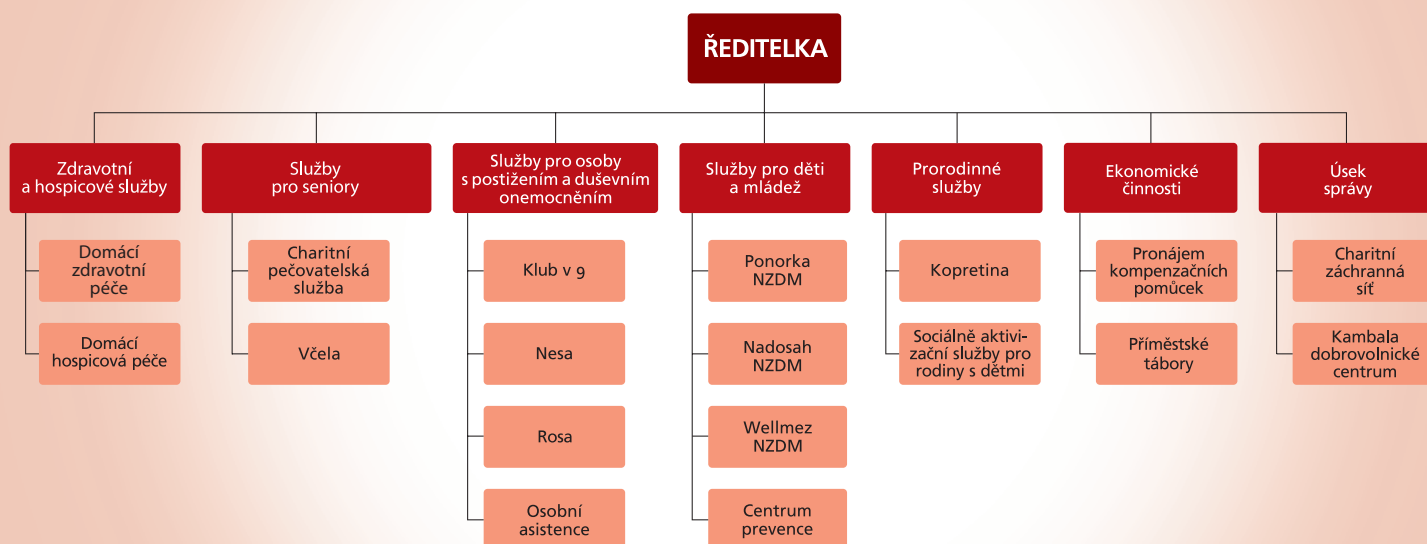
ŘEDITELKA

Zdravotní a hospicové služby

Domácí zdravotní péče

Domácí hospicová péče

Služby pro seniory

Charitní pečovatelská služba

Včela

Služby pro osoby s postižením a duševním onemocněním

Klub v 9

Nesa

Rosa

Osobní asistence

Služby pro děti a mládež

Ponorka NZDM

Nadosah NZDM

Wellmez NZDM

Centrum prevence

Prorodinné služby

Kopretina

Sociálně aktivizační služby pro rodiny s dětmi

Ekonomické činnosti

Pronájem kompenzačních pomůcek

Příměstské tábory

Úsek správy

Charitní záchranná síť

Kambala dobrovolnické centrum